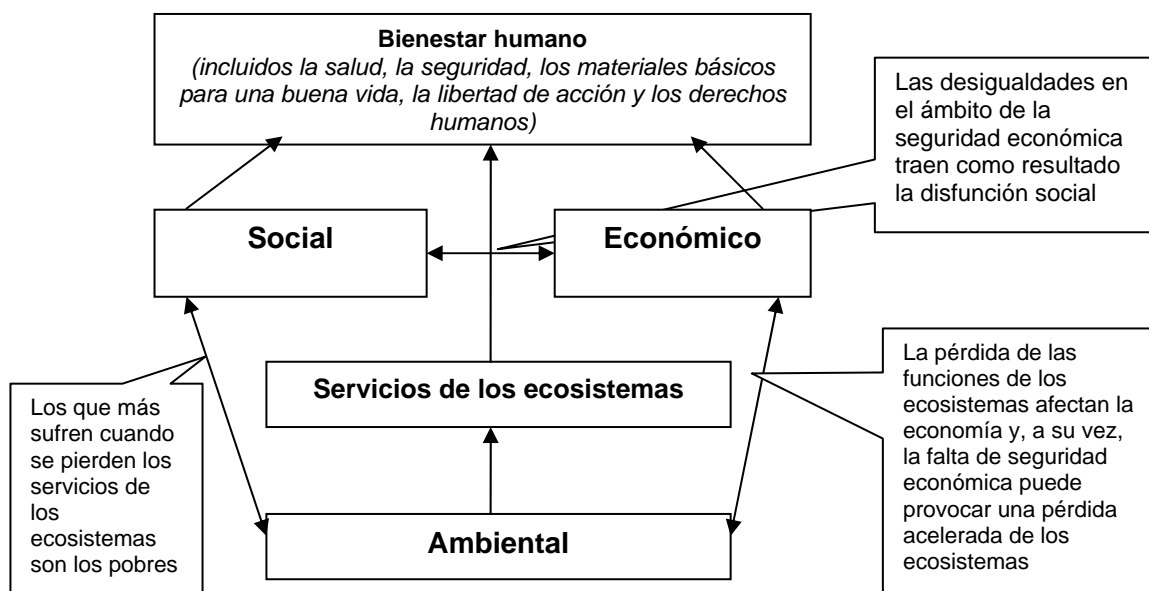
Bienestar humano
(incluidos la salud, la seguridad, los materiales básicos para una buena vida, la libertad de acción y los derechos humanos)

Las desigualdades en el ámbito de la seguridad económica traen como resultado la disfunción social

Social

Económico

Servicios de los ecosistemas

La pérdida de las funciones de los ecosistemas afectan la economía y, a su vez, la falta de seguridad económica puede provocar una pérdida acelerada de los ecosistemas

Los que más sufren cuando se pierden los servicios de los ecosistemas son los pobres

Ambiental